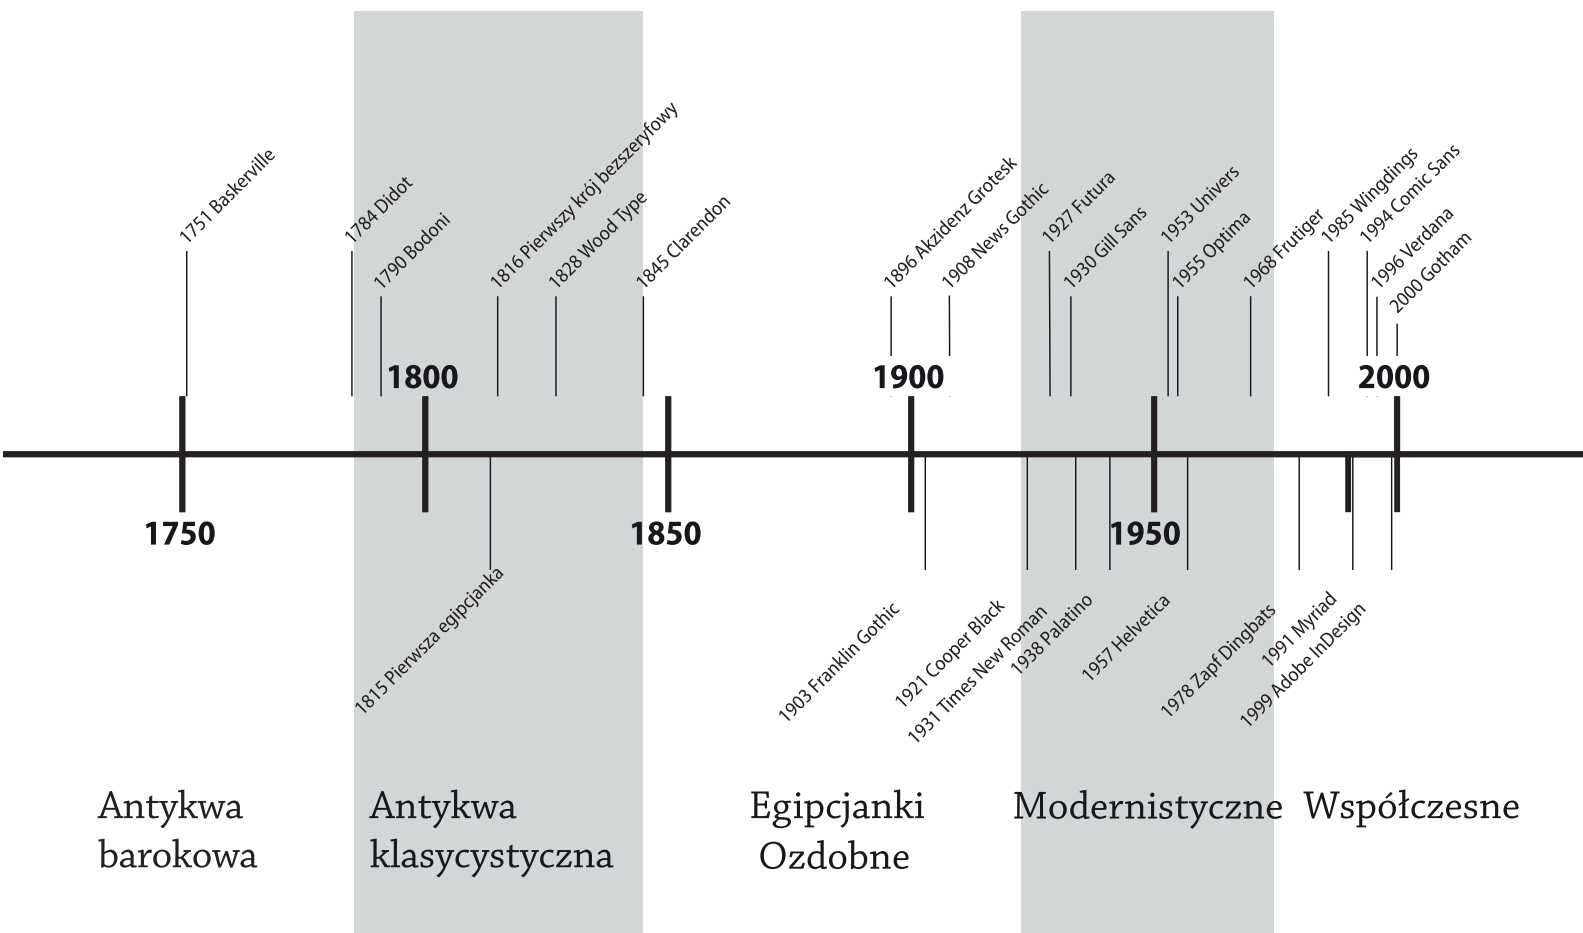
1751 Baskerville
1784 Didot
1790 Bodoni
1816 Pierwszy krój bezszeryfowy
1828 Wood Type
1845 Clarendon
1896 Akzidenz Grotesk
1908 News Gothic
1927 Futura
1930 Gill Sans
1953 Univers
1955 Optima
1968 Frutiger
1985 Wingdings
1994 Comic Sans
1996 Verdana
2000 Gotham

1800
1900
2000

1750
1850
1950

1815 Pierwsza egipcjanka
1903 Franklin Gothic
1921 Cooper Black
1931 Times New Roman
1938 Palatino
1957 Helvetica
1978 Zapf Dingbats
1991 Myriad
1999 Adobe InDesign

Antykwa barokowa

Antykwa klasycystyczna

Egipcjanki Ozdobne

Modernistyczne

Współczesne